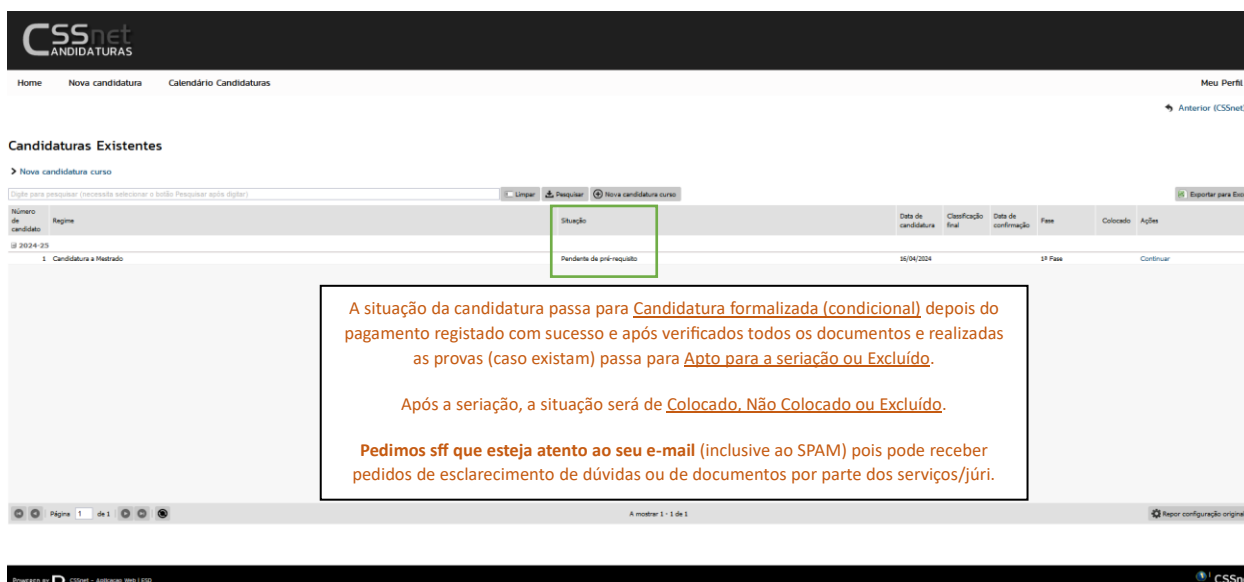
CSSnet CANDIDATURAS

Home Nova candidatura Calendário Candidaturas

Meu Perfil

Anterior (CSSnet)

Candidaturas Existentes

Nova candidatura curso

Digite para pesquisar (necessita selecionar o botão Pesquisar após digitar)

Limpar Pesquisar Nova candidatura curso

Exportar para Exc

| Número de candidato | Regime | Situação | Data de candidatura | Classificação final | Data de confirmação | Fase | Colocado | Ações |
|---|---|---|---|---|---|---|---|---|
| 2024-25 | | | | | | | | |
| 1 | Candidatura a Mestrado | Pendente de pré-requisito | 16/04/2024 | | | 1ª Fase | | Continuar |

A situação da candidatura passa para Candidatura formalizada (condicional) depois do pagamento registado com sucesso e após verificados todos os documentos e realizadas as provas (caso existam) passa para Apto para a seriação ou Excluído.

Após a seriação, a situação será de Colocado, Não Colocado ou Excluído.

Pedimos sff que esteja atento ao seu e-mail (inclusive ao SPAM) pois pode receber pedidos de esclarecimento de dúvidas ou de documentos por parte dos serviços/júri.

Página 1 de 1

A mostrar 1 - 1 de 1

Repor configuração original

Powered by CSSnet - Aplicações Web | ESD

CSSnet